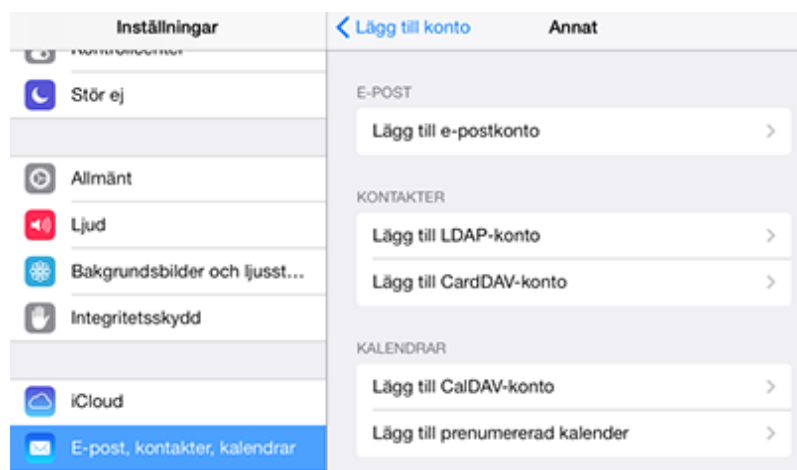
Inställningar

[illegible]

Stör ej

Allmänt

Ljud

Bakgrundsbilder och ljusst...

Integritetsskydd

iCloud

E-post, kontakter, kalendrar

< Lägg till konto

Annat

E-POST

Lägg till e-postkonto

KONTAKTER

Lägg till LDAP-konto

Lägg till CardDAV-konto

KALENDRAR

Lägg till CalDAV-konto

Lägg till prenumererad kalender